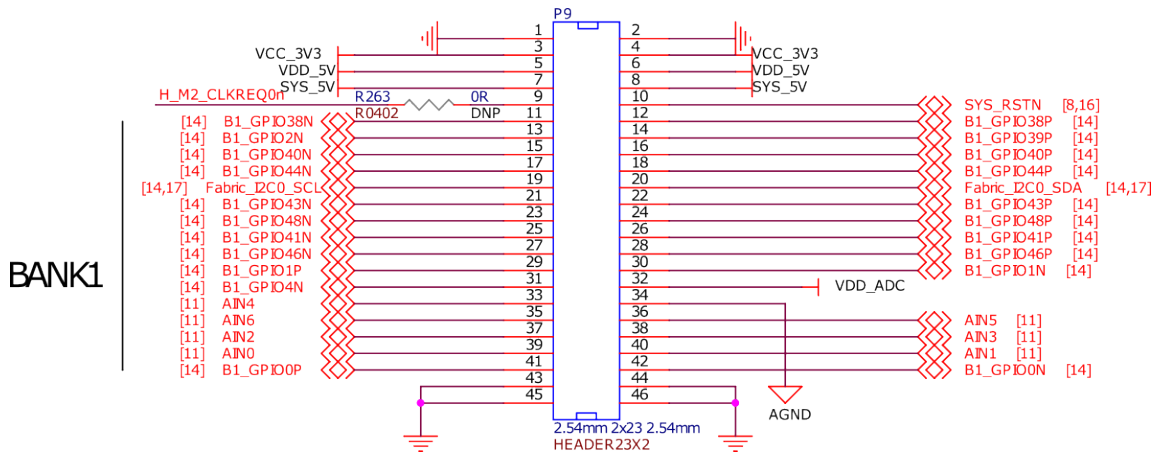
P9

1 2
VCC_3V3 3 4 VCC_3V3
VDD_5V 5 6 VDD_5V
SYS_5V 7 8 SYS_5V
H_M2_CLKREQ0n R263 0R 9 10 SYS_RSTN [8,16]
R0402 DNP 11 12 B1_GPIO38P [14]
[14] B1_GPIO38N 13 14 B1_GPIO39P [14]
[14] B1_GPIO2N 15 16 B1_GPIO40P [14]
[14] B1_GPIO40N 17 18 B1_GPIO44P [14]
[14] B1_GPIO44N 19 20 Fabric_I2C0_SDA [14,17]
[14,17] Fabric_I2C0_SCL 21 22 B1_GPIO43P [14]
[14] B1_GPIO43N 23 24 B1_GPIO48P [14]
[14] B1_GPIO48N 25 26 B1_GPIO41P [14]
[14] B1_GPIO41N 27 28 B1_GPIO46P [14]
[14] B1_GPIO46N 29 30 B1_GPIO1N [14]
[14] B1_GPIO1P 31 32 VDD_ADC
[14] B1_GPIO4N 33 34
[11] AIN4 35 36 AIN5 [11]
[11] AIN6 37 38 AIN3 [11]
[11] AIN2 39 40 AIN1 [11]
[11] AIN0 41 42 B1_GPIO0N [14]
[14] B1_GPIO0P 43 44
45 46

BANK1

AGND

2.54mm 2x23 2.54mm
HEADER23X2